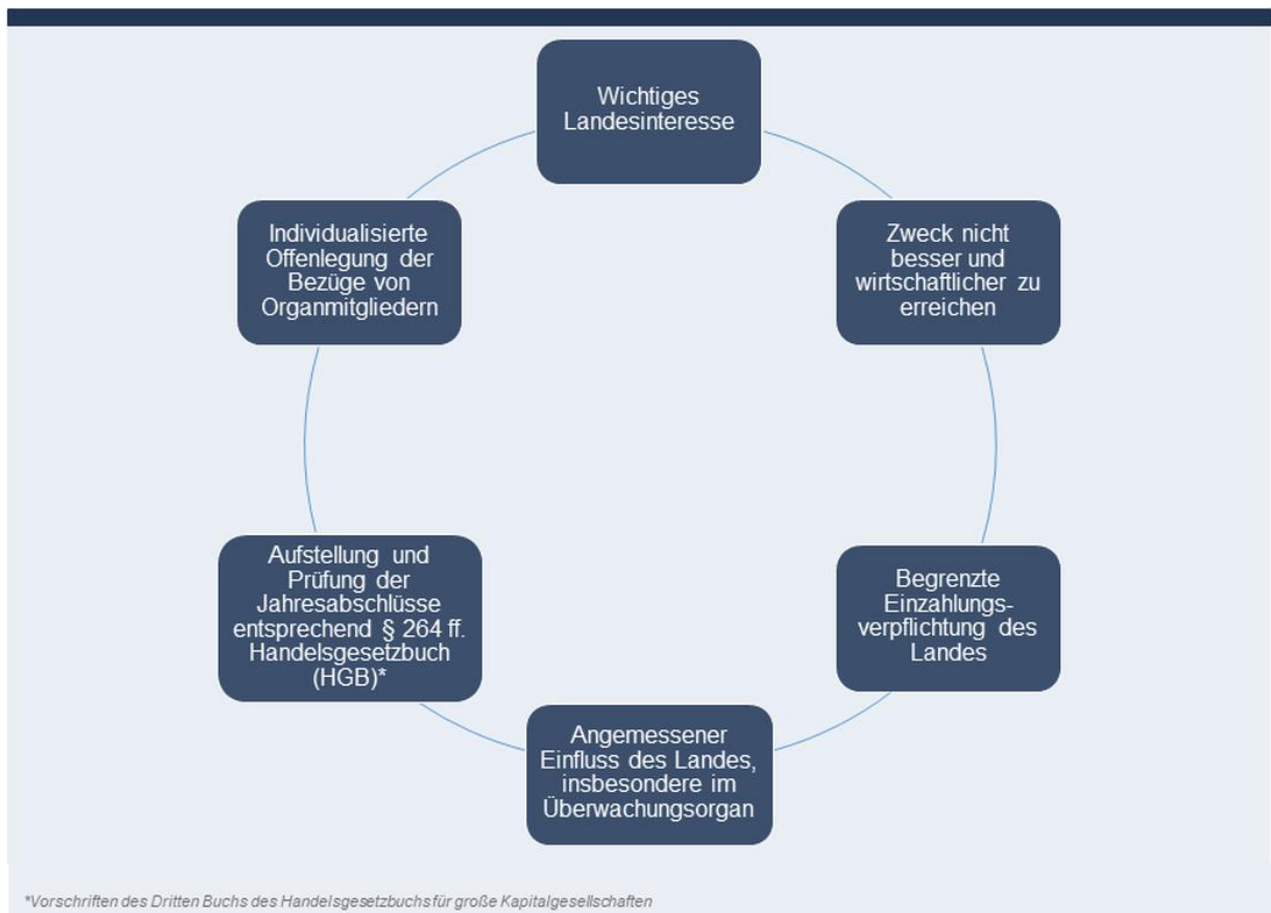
Wichtiges Landesinteresse

Zweck nicht besser und wirtschaftlicher zu erreichen

Begrenzte Einzahlungsverpflichtung des Landes

Angemessener Einfluss des Landes, insbesondere im Überwachungsorgan

Aufstellung und Prüfung der Jahresabschlüsse entsprechend § 264 ff. Handelsgesetzbuch (HGB)*

Individualisierte Offenlegung der Bezüge von Organmitgliedern

*Vorschriften des Dritten Buchs des Handelsgesetzbuchs für große Kapitalgesellschaften